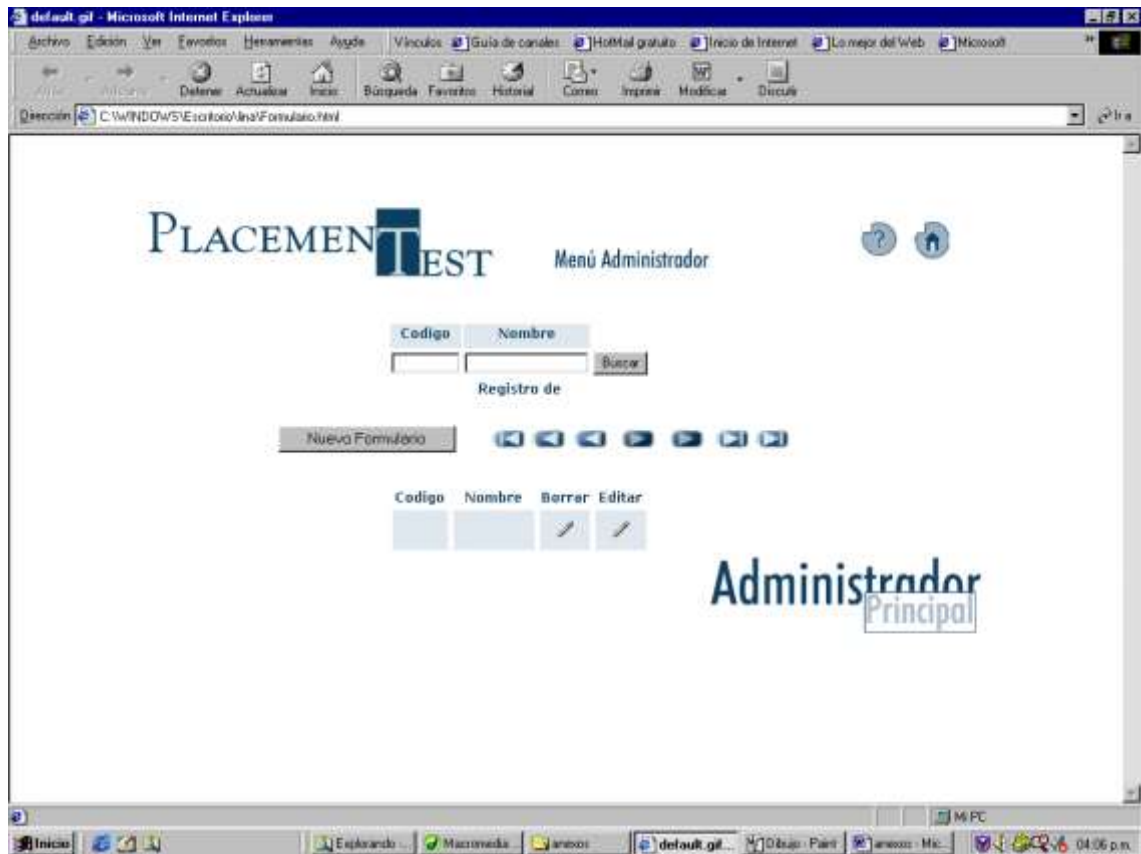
default.gif - Microsoft Internet Explorer

Archivo Edición Ver Favoritos Herramientas Ayuda Vínculos Guía de canales HotMail gratuito Inicio de Internet Lo mejor del Web Microsoft

Atrás Adelante Detener Actualizar Inicio Búsqueda Favoritos Historial Correo Imprimir Modificar Discutir

Dirección C:\WINDOWS\Escritorio\lina\Formulario.html Ir a

PLACEMENTEST Menú Administrador

| Codigo | Nombre |
|---|---|
| | |

Buscar

Registro de

Nuevo Formulario

| Codigo | Nombre | Borrar | Editar |
|---|---|---|---|
| | | | |

Administrador Principal

Mi PC

Inicio Explorando ... Macromedia ... anexos default.gif... Dibujo - Paint anexos - Mic... 04:06 p.m.